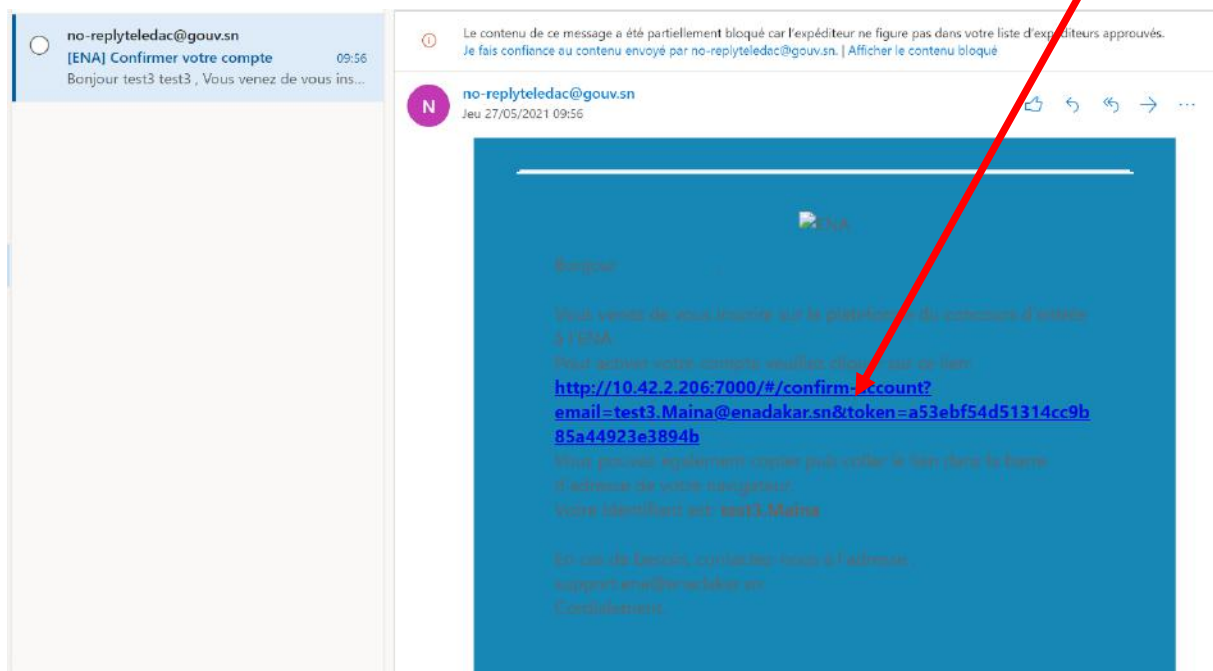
no-replyteledac@gouv.sn
[ENA] Confirmer votre compte 09:56
Bonjour test3 test3 , Vous venez de vous ins...

Le contenu de ce message a été partiellement bloqué car l'expéditeur ne figure pas dans votre liste d'expéditeurs approuvés.
Je fais confiance au contenu envoyé par no-replyteledac@gouv.sn. | Afficher le contenu bloqué

N
no-replyteledac@gouv.sn
Jeu 27/05/2021 09:56

ENA

Bonjour

Vous venez de vous inscrire sur la plateforme du concours d'entrée à l'ENA.
Pour activer votre compte veuillez cliquer sur ce lien:
http://10.42.2.206:7000/#/confirm-account?email=test3.Maina@enadakar.sn&token=a53ebf54d51314cc9b85a44923e3894b
Vous pouvez également copier puis coller le lien dans la barre d'adresse de votre navigateur.
Votre identifiant est: test3.Maina

En cas de besoin, contactez nous à l'adresse: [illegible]
Cordialement.